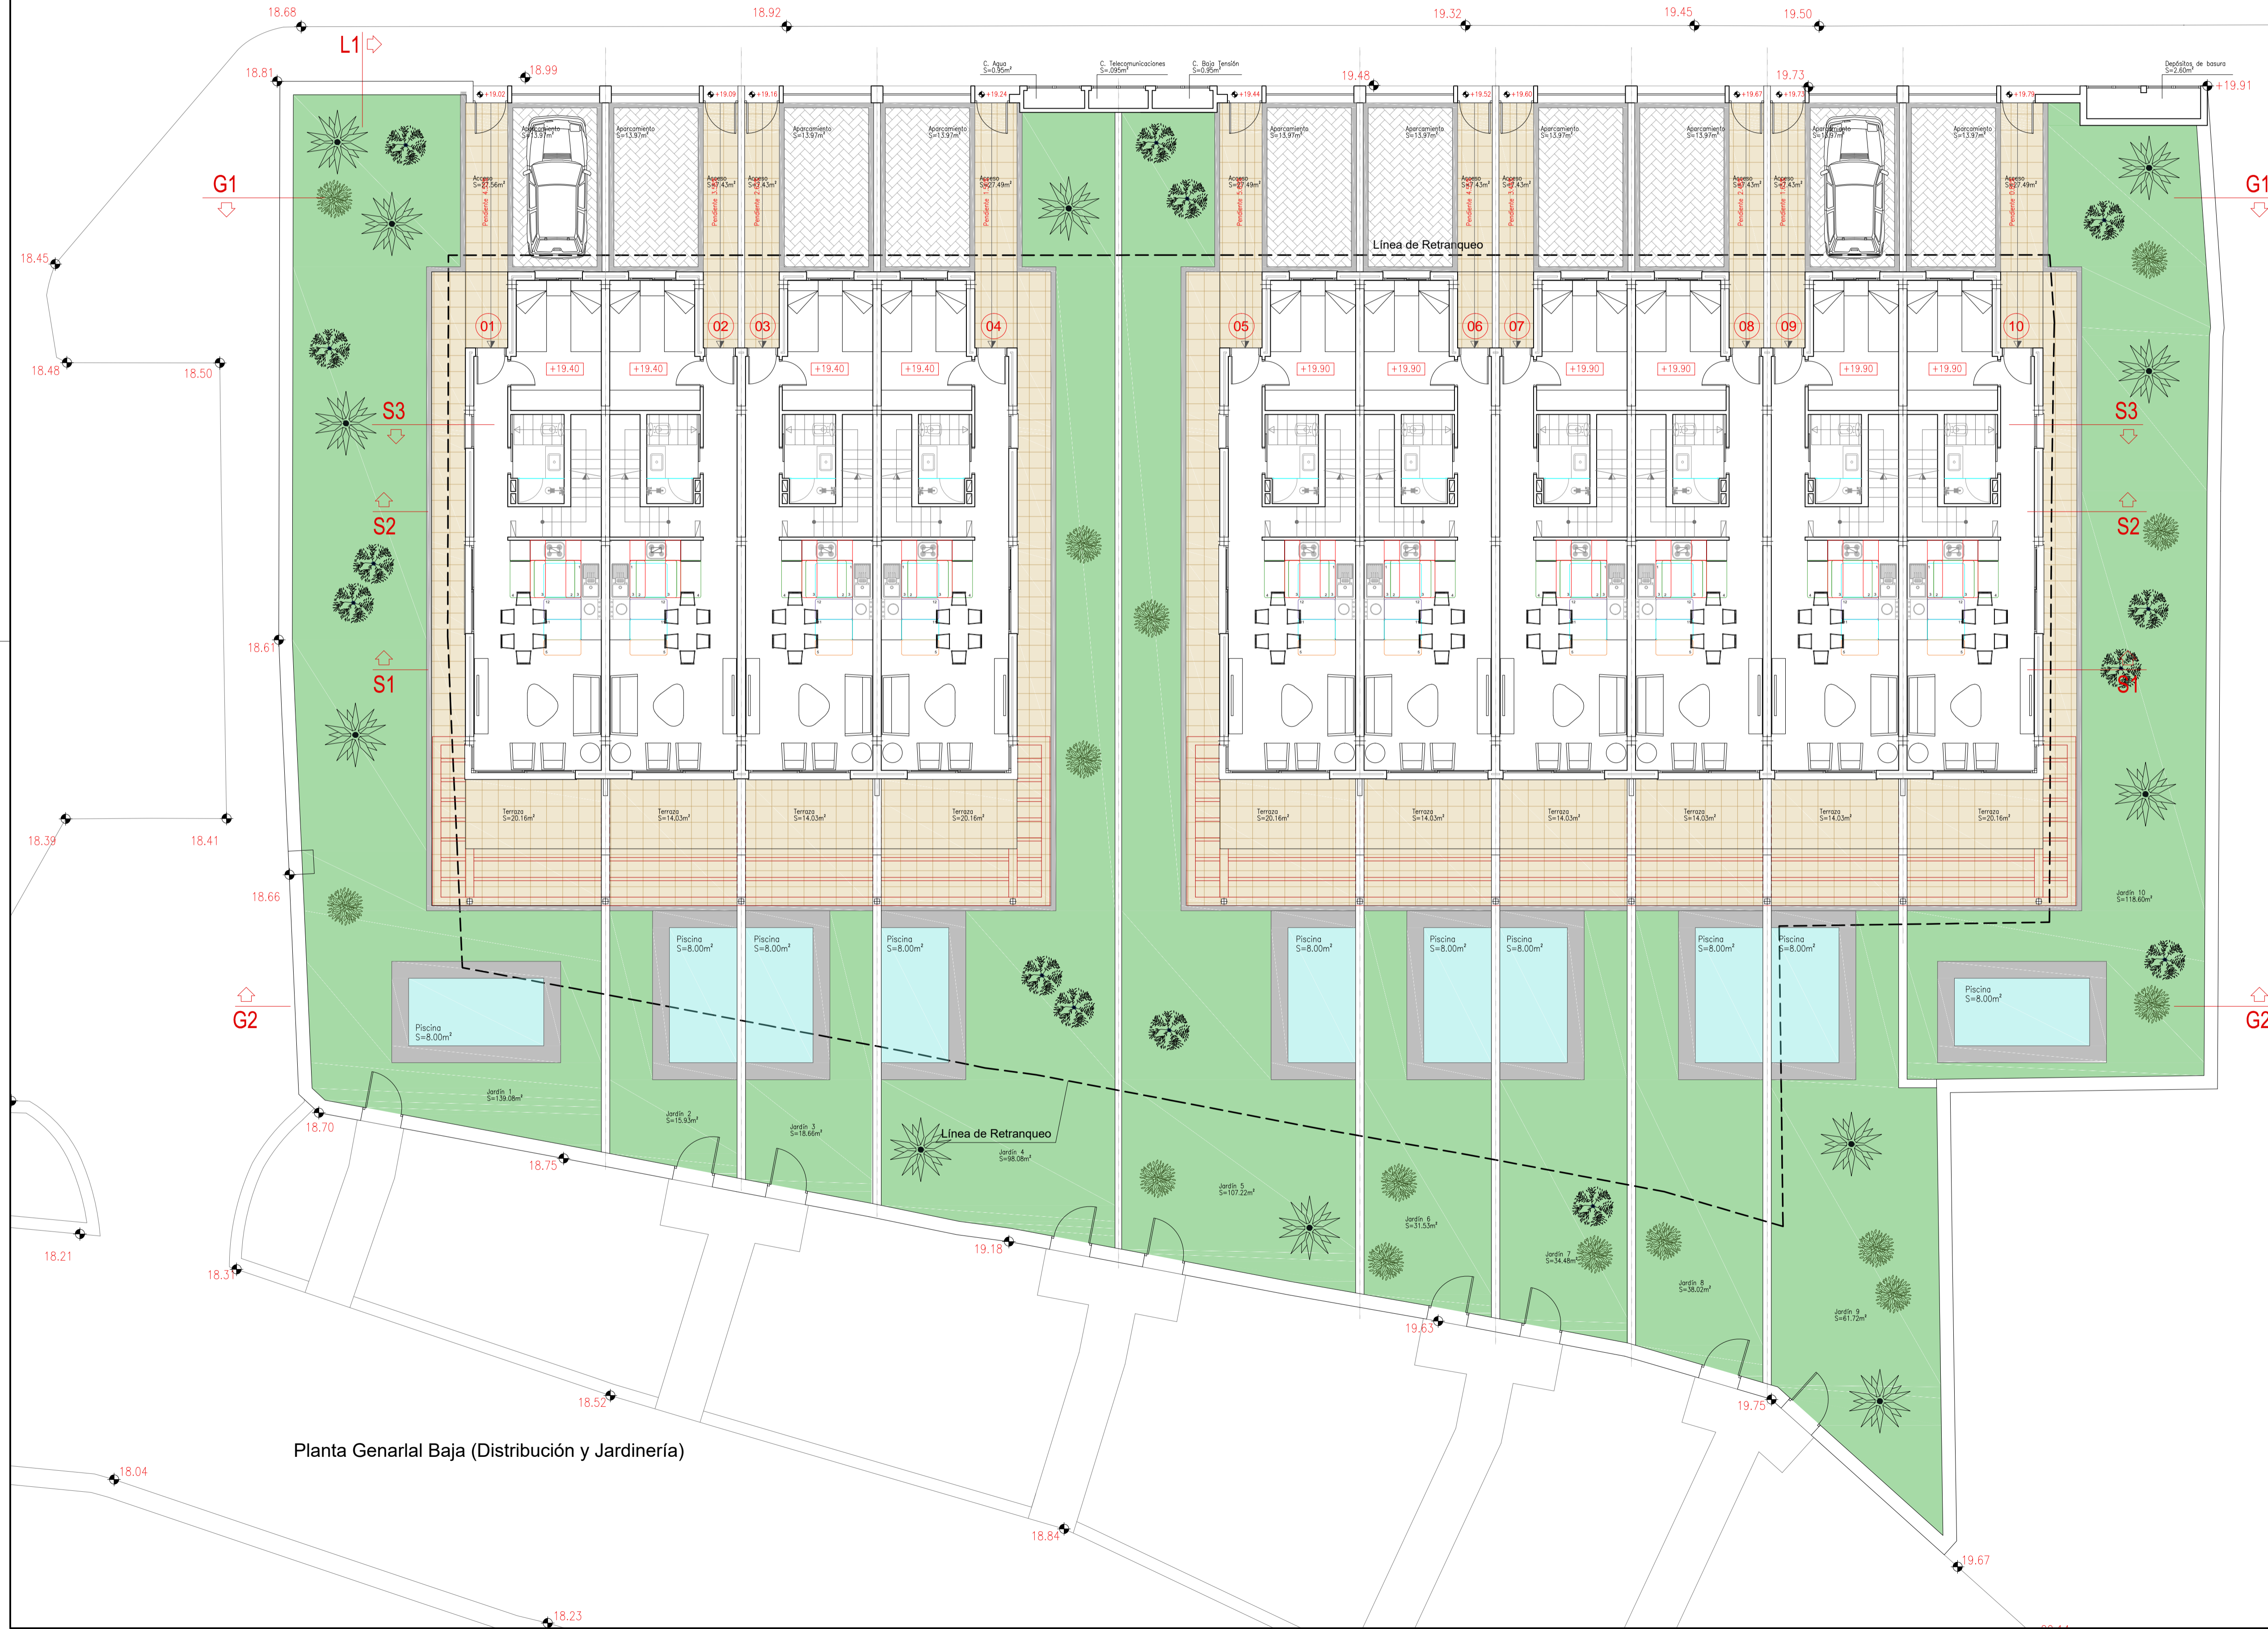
18.68
18.92
19.32
19.45
19.50
L1
18.81
18.99
C. Agua S=0.95m²
C. Telecomunicaciones S=.095m²
C. Baja Tensión S=0.95m²
19.48
19.73
Depósitos de basura S=2.60m²
+19.91
+19.02
+19.09
+19.16
+19.24
+19.44
+19.52
+19.60
+19.67
+19.73
+19.79
Aparcamiento S=13.97m²
Aparcamiento S=13.97m²
Aparcamiento S=13.97m²
Aparcamiento S=13.97m²
Aparcamiento S=13.97m²
Aparcamiento S=13.97m²
Aparcamiento S=13.97m²
Aparcamiento S=13.97m²
Aparcamiento S=13.97m²
Aparcamiento S=13.97m²
Acceso S=27.56m²
Acceso S=17.43m²
Acceso S=17.43m²
Acceso S=27.49m²
Acceso S=27.49m²
Acceso S=17.43m²
Acceso S=17.43m²
Acceso S=17.43m²
Acceso S=17.43m²
Acceso S=27.49m²
G1
G1
18.45
Línea de Retranqueo
01
02
03
04
05
06
07
08
09
10
18.48
18.50
+19.40
+19.40
+19.40
+19.40
+19.90
+19.90
+19.90
+19.90
+19.90
+19.90
S3
S3
S2
S2
18.61
S1
S1
18.39
18.41
Terraza S=20.16m²
Terraza S=14.03m²
Terraza S=14.03m²
Terraza S=20.16m²
Terraza S=20.16m²
Terraza S=14.03m²
Terraza S=14.03m²
Terraza S=14.03m²
Terraza S=14.03m²
Terraza S=20.16m²
18.66
Jardín 10 S=118.60m²
Piscina S=8.00m²
Piscina S=8.00m²
Piscina S=8.00m²
Piscina S=8.00m²
Piscina S=8.00m²
Piscina S=8.00m²
Piscina S=8.00m²
Piscina S=8.00m²
Piscina S=8.00m²
Piscina S=8.00m²
G2
G2
Jardín 1 S=139.08m²
18.70
Jardín 2 S=15.93m²
Jardín 3 S=18.66m²
Línea de Retranqueo
Jardín 4 S=98.08m²
18.75
Jardín 5 S=107.22m²
Jardín 6 S=31.53m²
Jardín 7 S=34.48m²
Jardín 8 S=38.02m²
Jardín 9 S=61.72m²
18.21
18.31
19.18
19.63
18.52
19.75
Planta Genarlal Baja (Distribución y Jardinería)
18.04
18.84
19.67
18.23